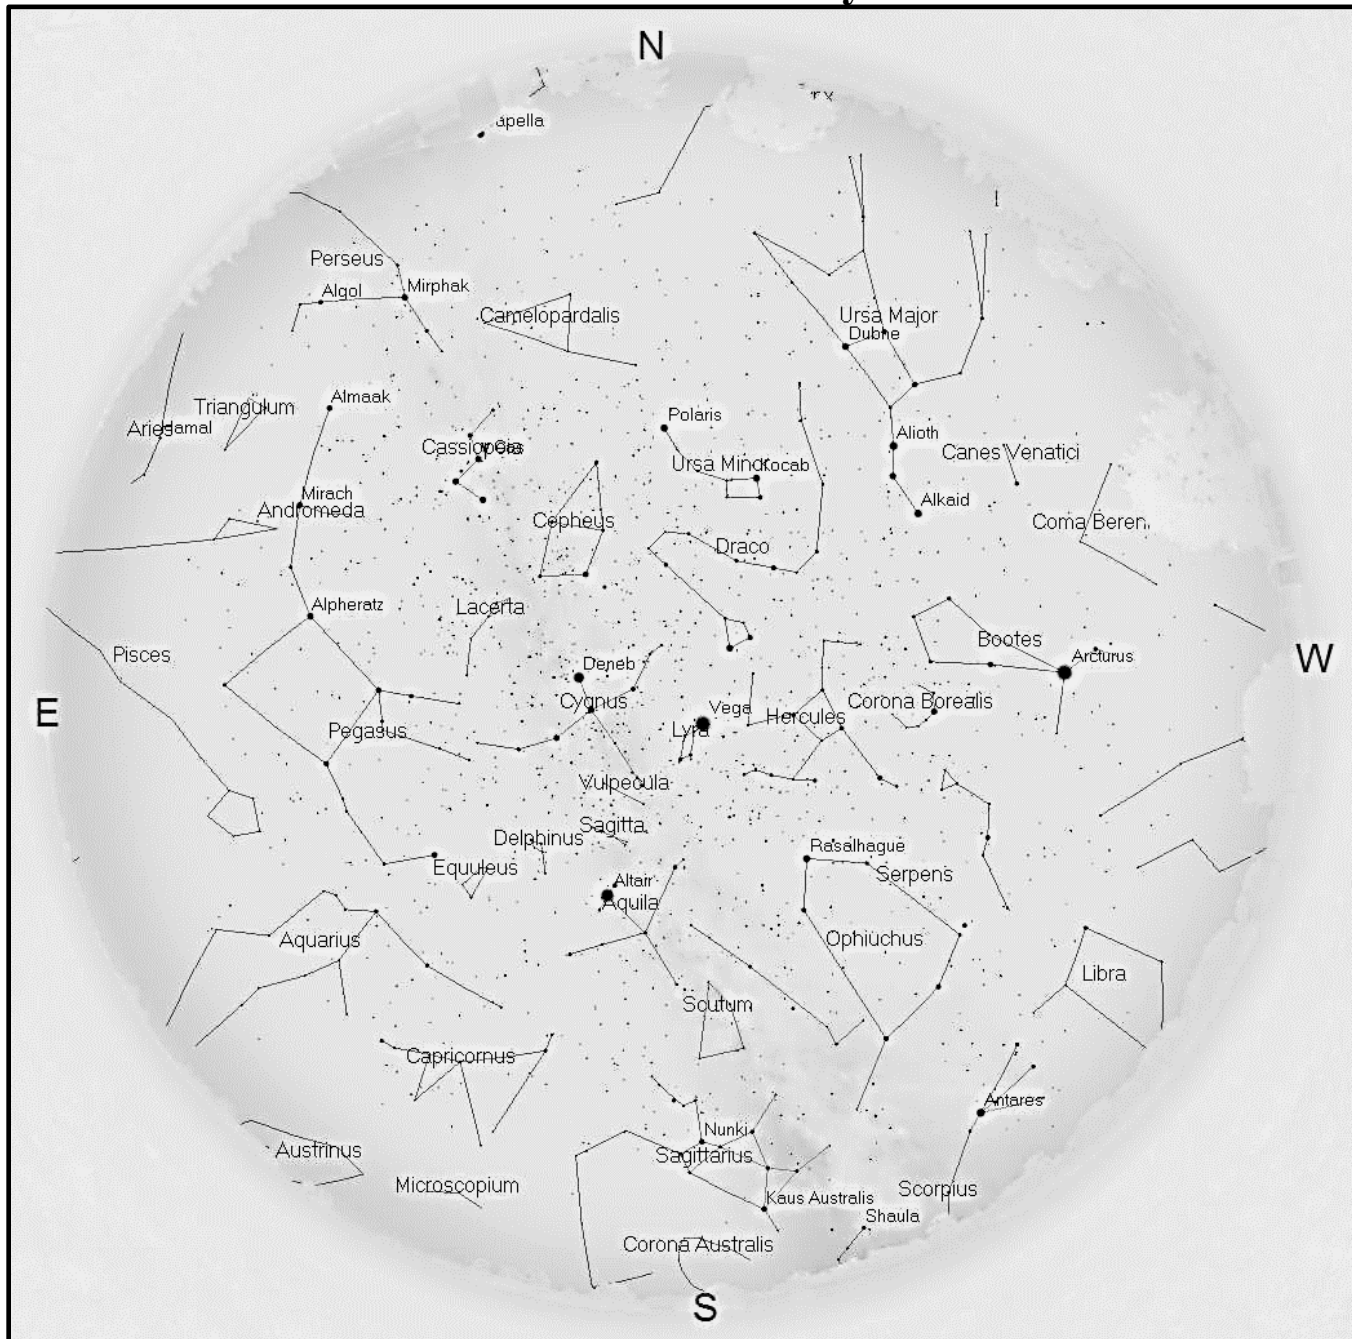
N

apella

Perseus
Algol
Mirphak
Camelopardalis
Ursa Major
Dubhe
Triangulum
Aries
Hamal
Almaak
Polaris
Alioth
Canes Venatici
Cassiopeia
Ursa Minor
Kocab
Mirach
Andromeda
Alkaid
Cepheus
Coma Beren.
Draco
Alpheratz
Lacerta
Bootes
Pisces
Deneb
Arcturus
W
E
Cygnus
Vega
Hercules
Corona Borealis
Pegasus
Lyra
Vulpecula
Delphinus
Sagitta
Rasalhague
Equuleus
Serpens
Altair
Aquila
Aquarius
Ophiuchus
Libra
Scutum
Capricornus
Antares
Nunki
Austrinus
Sagittarius
Microscopium
Kaus Australis
Scorpius
Shaula
Corona Australis
S